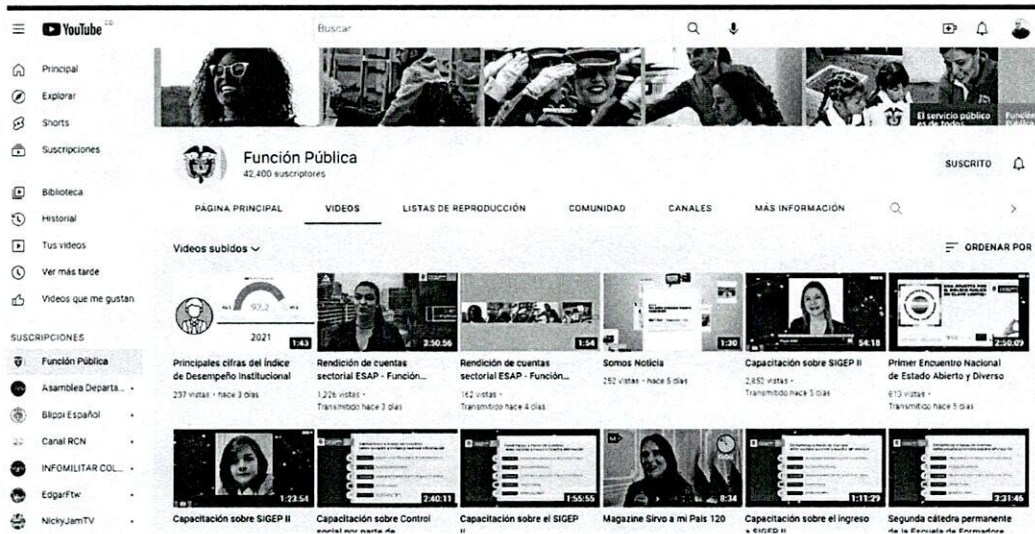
YouTube CO

Buscar

Principal
Explorar
Shorts
Suscripciones

Biblioteca
Historial
Tus videos
Ver más tarde
Videos que me gustan

SUSCRIPCIONES
Función Pública
Asamblea Departa...
Blippi Español
Canal RCN
INFOMILITAR COL...
EdgarFtw
NickyJamTV

El servicio público es de todos

Función Pública
42.400 suscriptores

SUSCRITO

PÁGINA PRINCIPAL
VIDEOS
LISTAS DE REPRODUCCIÓN
COMUNIDAD
CANALES
MÁS INFORMACIÓN

Videos subidos

ORDENAR POR

92,2
2021
1:43
Principales cifras del Índice de Desempeño Institucional
237 vistas · hace 3 días

3:50:56
Rendición de cuentas sectorial ESAP - Función...
1.226 vistas · Transmitido hace 3 días

1:54
Rendición de cuentas sectorial ESAP - Función...
162 vistas · Transmitido hace 4 días

1:30
Somos Noticia
252 vistas · hace 5 días

54:18
Capacitación sobre SIGEP II
2.852 vistas · Transmitido hace 5 días

2:50:09
Primer Encuentro Nacional de Estado Abierto y Diverso
613 vistas · Transmitido hace 5 días

1:23:54
Capacitación sobre SIGEP II

2:40:11
Capacitación sobre Control social por parte de

1:55:55
Capacitación sobre el SIGEP II

8:34
Magazine Sirvo a mi País 120

1:11:29
Capacitación sobre el ingreso a SIGEP II

3:21:46
Segunda cátedra permanente de la Escuela de Formadores